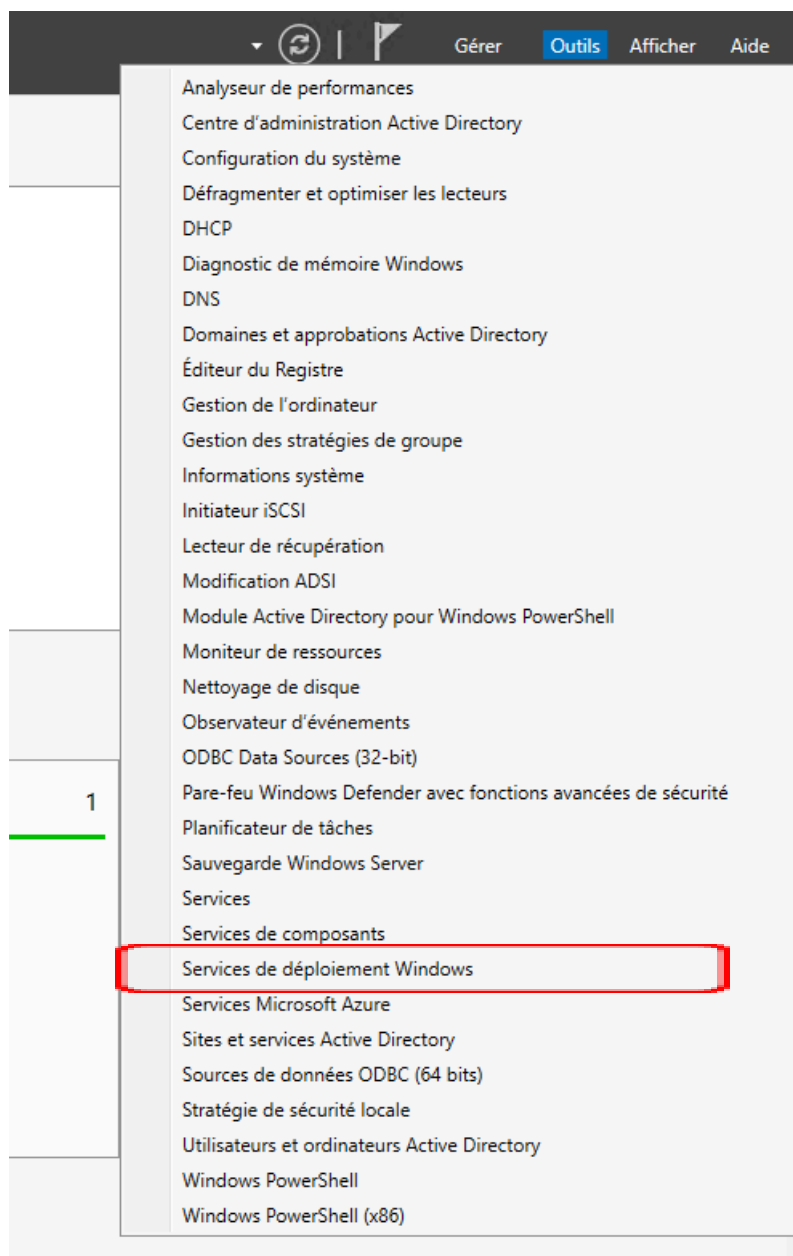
Gérer Outils Afficher Aide

Analyseur de performances
Centre d'administration Active Directory
Configuration du système
Défragmenter et optimiser les lecteurs
DHCP
Diagnostic de mémoire Windows
DNS
Domaines et approbations Active Directory
Éditeur du Registre
Gestion de l'ordinateur
Gestion des stratégies de groupe
Informations système
Initiateur iSCSI
Lecteur de récupération
Modification ADSI
Module Active Directory pour Windows PowerShell
Moniteur de ressources
Nettoyage de disque
Observateur d'événements
ODBC Data Sources (32-bit)
Pare-feu Windows Defender avec fonctions avancées de sécurité
Planificateur de tâches
Sauvegarde Windows Server
Services
Services de composants
Services de déploiement Windows
Services Microsoft Azure
Sites et services Active Directory
Sources de données ODBC (64 bits)
Stratégie de sécurité locale
Utilisateurs et ordinateurs Active Directory
Windows PowerShell
Windows PowerShell (x86)

1